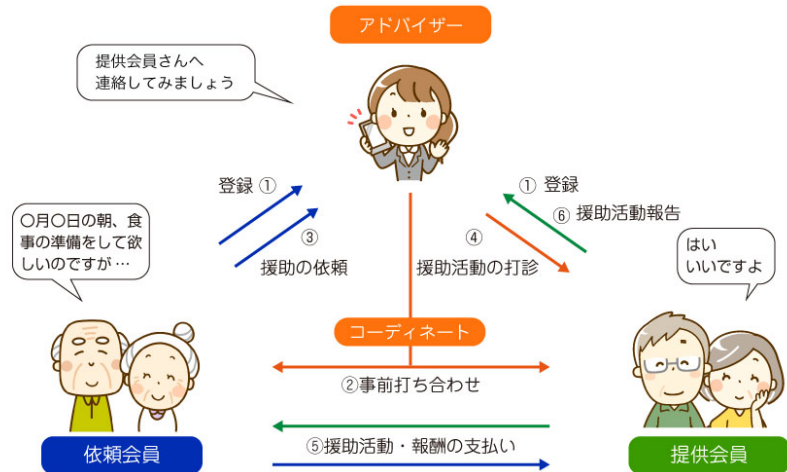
アドバイザー

提供会員さんへ
連絡してみましょう

登録 ①

③
援助の依頼

① 登録
⑥ 援助活動報告

④
援助活動の打診

○月○日の朝、食事の準備をして欲しいのですが…

はい
いいですよ

コーディネート

②事前打ち合わせ

⑤援助活動・報酬の支払い

依頼会員

提供会員